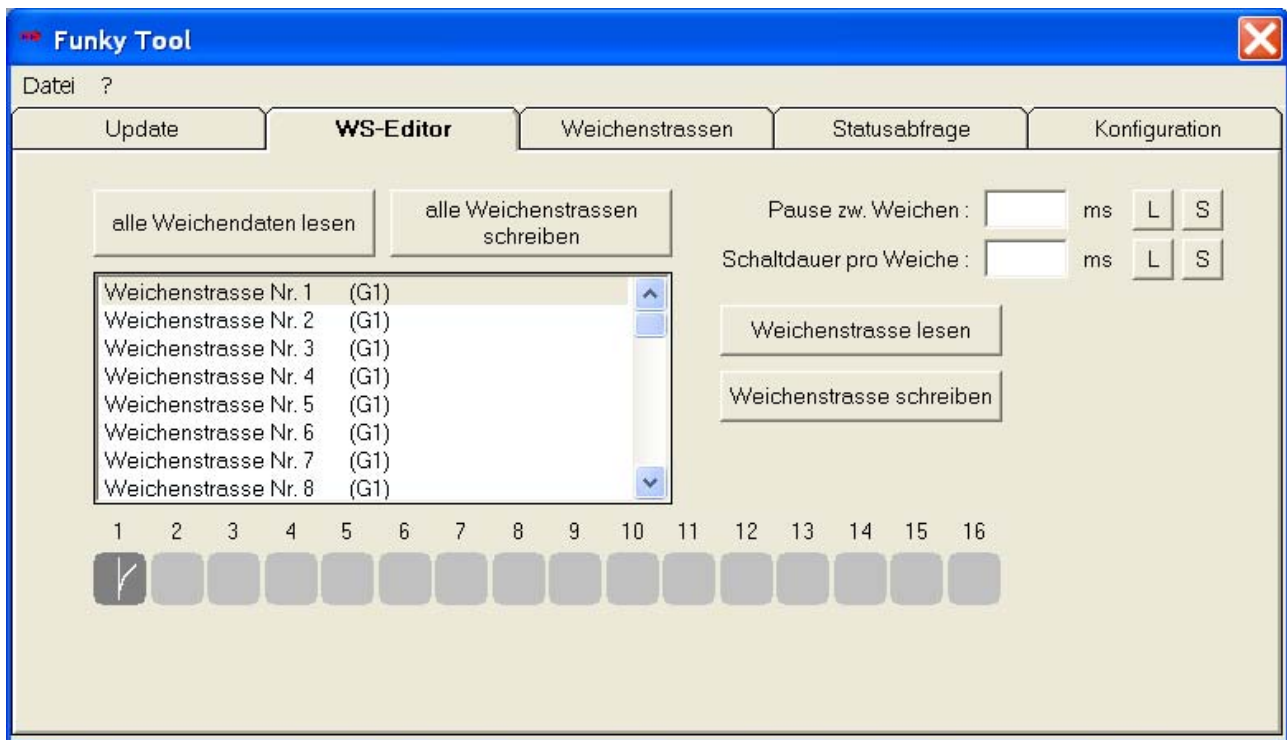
Funky Tool

Datei ?

Update
WS-Editor
Weichenstrassen
Statusabfrage
Konfiguration

alle Weichendaten lesen
alle Weichenstrassen schreiben

Pause zw. Weichen : ms L S
Schaltdauer pro Weiche : ms L S

Weichenstrasse Nr. 1 (G1)
Weichenstrasse Nr. 2 (G1)
Weichenstrasse Nr. 3 (G1)
Weichenstrasse Nr. 4 (G1)
Weichenstrasse Nr. 5 (G1)
Weichenstrasse Nr. 6 (G1)
Weichenstrasse Nr. 7 (G1)
Weichenstrasse Nr. 8 (G1)

Weichenstrasse lesen
Weichenstrasse schreiben

1 2 3 4 5 6 7 8 9 10 11 12 13 14 15 16